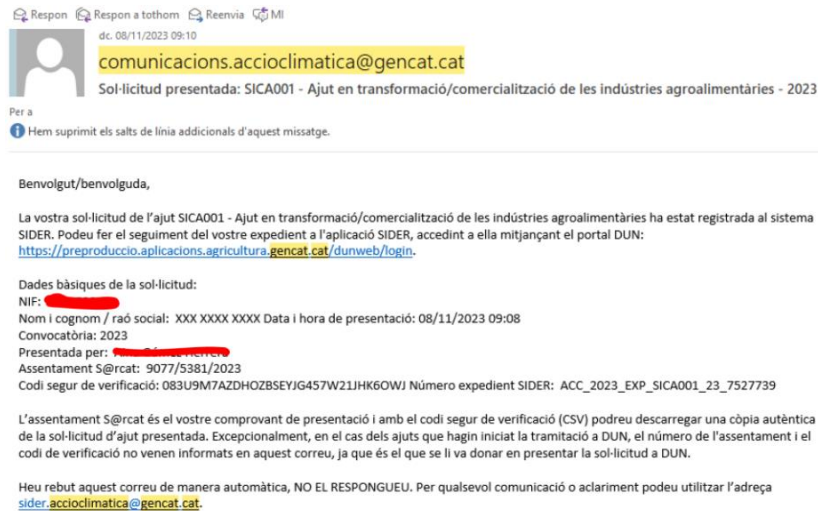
Respon  Respon a tothom  Reenvia  MI

dc. 08/11/2023 09:10

comunicacions.accioclimatica@gencat.cat

Sol·licitud presentada: SICA001 - Ajut en transformació/comercialització de les indústries agroalimentàries - 2023

Per a

Hem suprimit els salts de línia addicionals d'aquest missatge.

Benvolgut/benvolguda,

La vostra sol·licitud de l'ajut SICA001 - Ajut en transformació/comercialització de les indústries agroalimentàries ha estat registrada al sistema SIDER. Podeu fer el seguiment del vostre expedient a l'aplicació SIDER, accedint a ella mitjançant el portal DUN: https://preproduccio.aplicacions.agricultura.gencat.cat/dunweb/login.

Dades bàsiques de la sol·licitud:
NIF: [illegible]
Nom i cognom / raó social: XXX XXXX XXXX Data i hora de presentació: 08/11/2023 09:08
Convocatòria: 2023
Presentada per: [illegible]
Assentament S@rcat: 9077/5381/2023
Codi segur de verificació: 083U9M7AZDHOZBSEYJG457W21JHK6OWJ Número expedient SIDER: ACC_2023_EXP_SICA001_23_7527739

L'assentament S@rcat és el vostre comprovant de presentació i amb el codi segur de verificació (CSV) podreu descarregar una còpia autèntica de la sol·licitud d'ajut presentada. Excepcionalment, en el cas dels ajuts que hagin iniciat la tramitació a DUN, el número de l'assentament i el codi de verificació no venen informats en aquest correu, ja que és el que se li va donar en presentar la sol·licitud a DUN.

Heu rebut aquest correu de manera automàtica, NO EL RESPONGUEU. Per qualsevol comunicació o aclariment podeu utilitzar l'adreça sider.accioclimatica@gencat.cat.